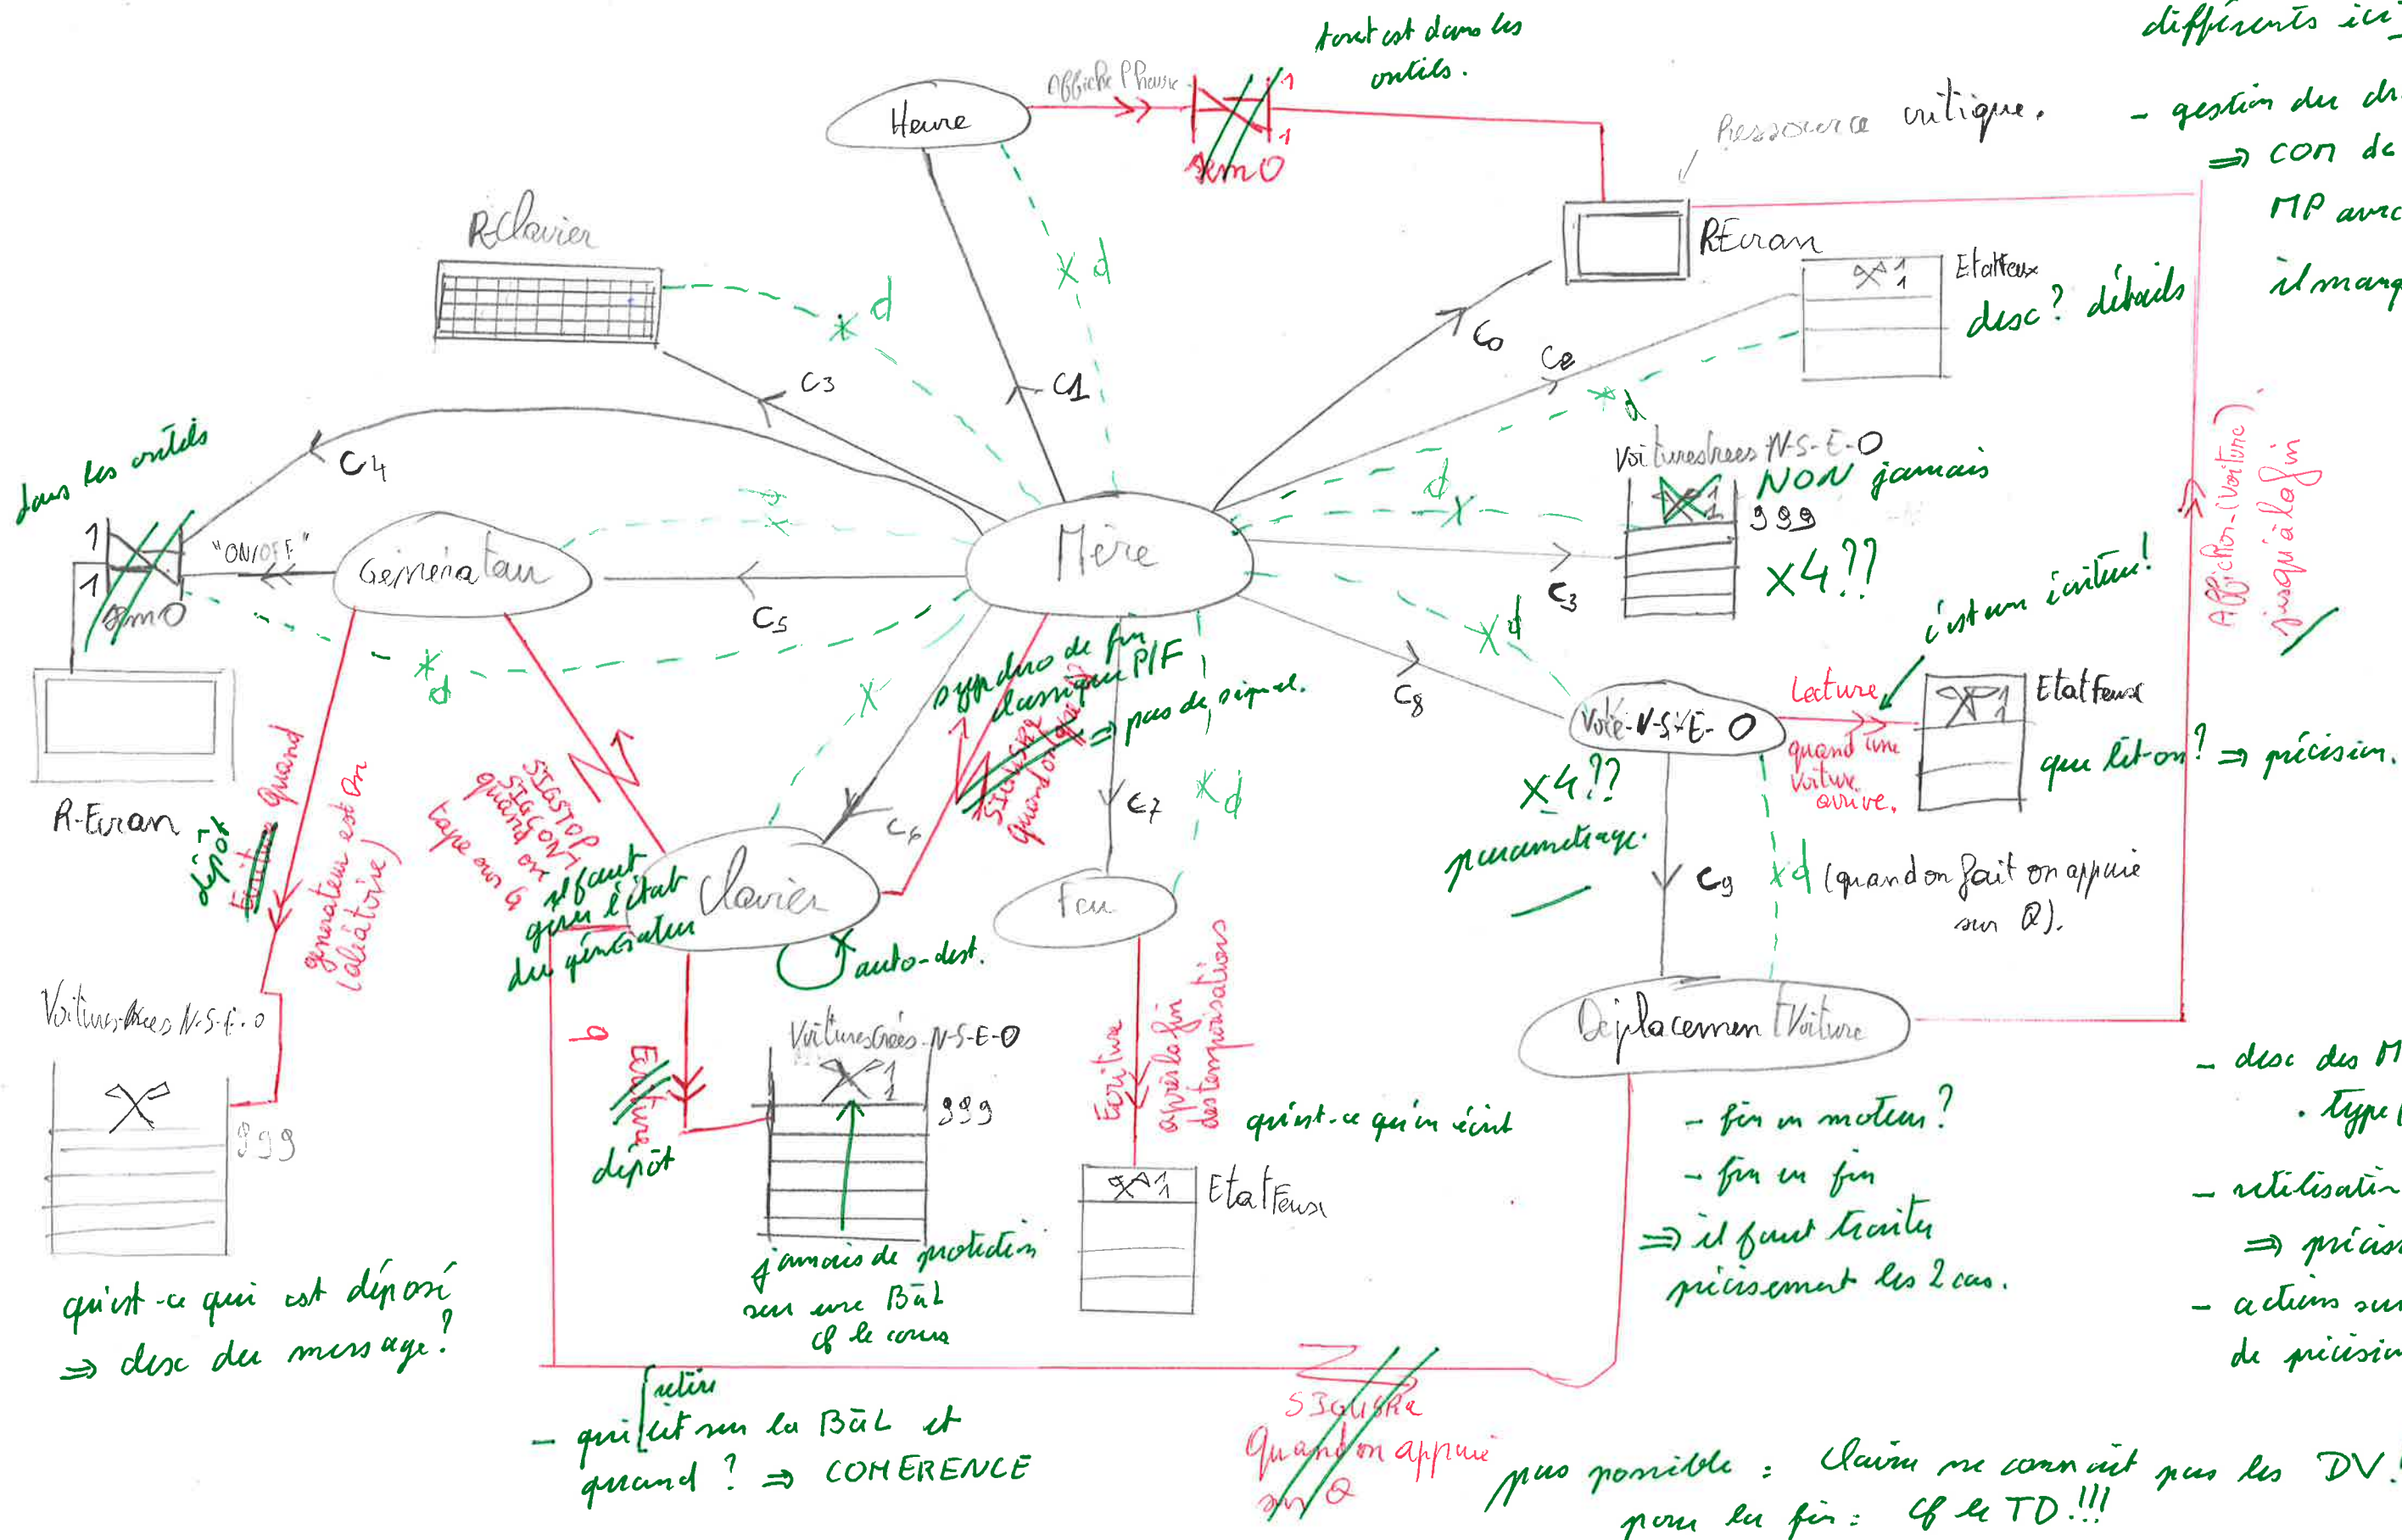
différents ici

tout est dans les outils.

Heure

affiche l'heure

1

1

Xm O

Ressource critique.

- gestion du dr

⇒ con de

MP avec

il manq

R.Clavier

x d

REcran

EtatFeux

desc? détails

C3

C1

C0

Ce

x d

dans les outils

C4

VoituresAcces N-S-E-O

NON jamais

999

Mère

x4??

1

1

"ON/OFF"

Générateur

Xm O

C5

C3

c'est un écrivain!

Affichage (Voiture jusqu'à la fin)

x d

syndrome de fin dynamique P/F

pas de signal.

x d

C8

Lecture

EtatFeux

Voie-N-S-E-O

quand une voiture arrive.

qui lit-on? ⇒ précision.

R-Ecran

dépôt Écriture quand

générateur est On (aléatoire)

SIGSTOP SIGCONT quand on tape sur G

il faut que l'état du générateur

Clavier

C6

SIGUSR Quand on appuie sur F

x4??

paramétrage.

C7

x d

Feu

C9

x d (quand on fait on appuie sur Q).

auto-dest.

VoituresAcces N-S-E-O

999

Écriture dépôt

VoituresCréés N-S-E-O

999

Écriture après la fin des temporisations

qui est-ce qui écrit

Déplacement Voiture

- desc des M

. type

- fin en moteur?

- fin en fin

⇒ il faut traiter précisément les 2 cas.

- utilisation

⇒ précis

- actions sur

de précision

EtatFeux

jamais de protection sur une BàL

cf le cours

qu'est-ce qui est déposé

⇒ desc du message?

- qui [retire] lit sur la BàL et quand? ⇒ COHERENCE

SIGUSR2

Quand on appuie sur Q

pas possible : Clavier ne connait pas les DV!

pour la fin : cf le TD!!!